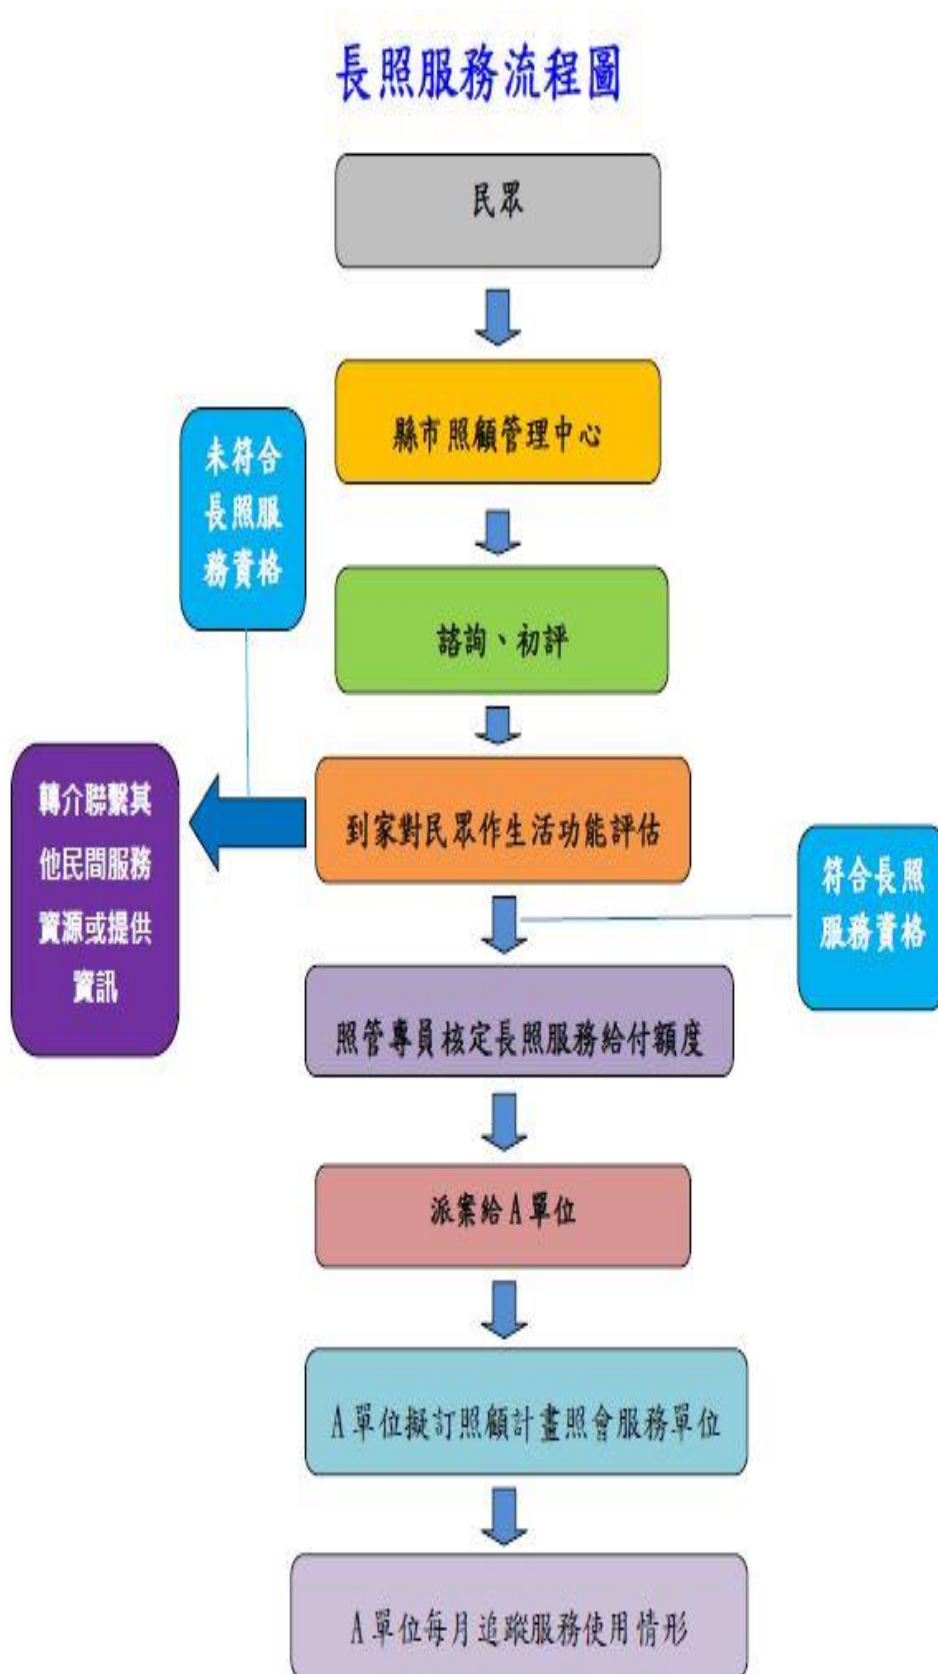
長照服務流程圖

民眾

縣市照顧管理中心

未符合長照服務資格

諮詢、初評

轉介聯繫其他民間服務資源或提供資訊

到家對民眾作生活功能評估

符合長照服務資格

照管專員核定長照服務給付額度

派案給A單位

A單位擬訂照顧計畫照會服務單位

A單位每月追蹤服務使用情形